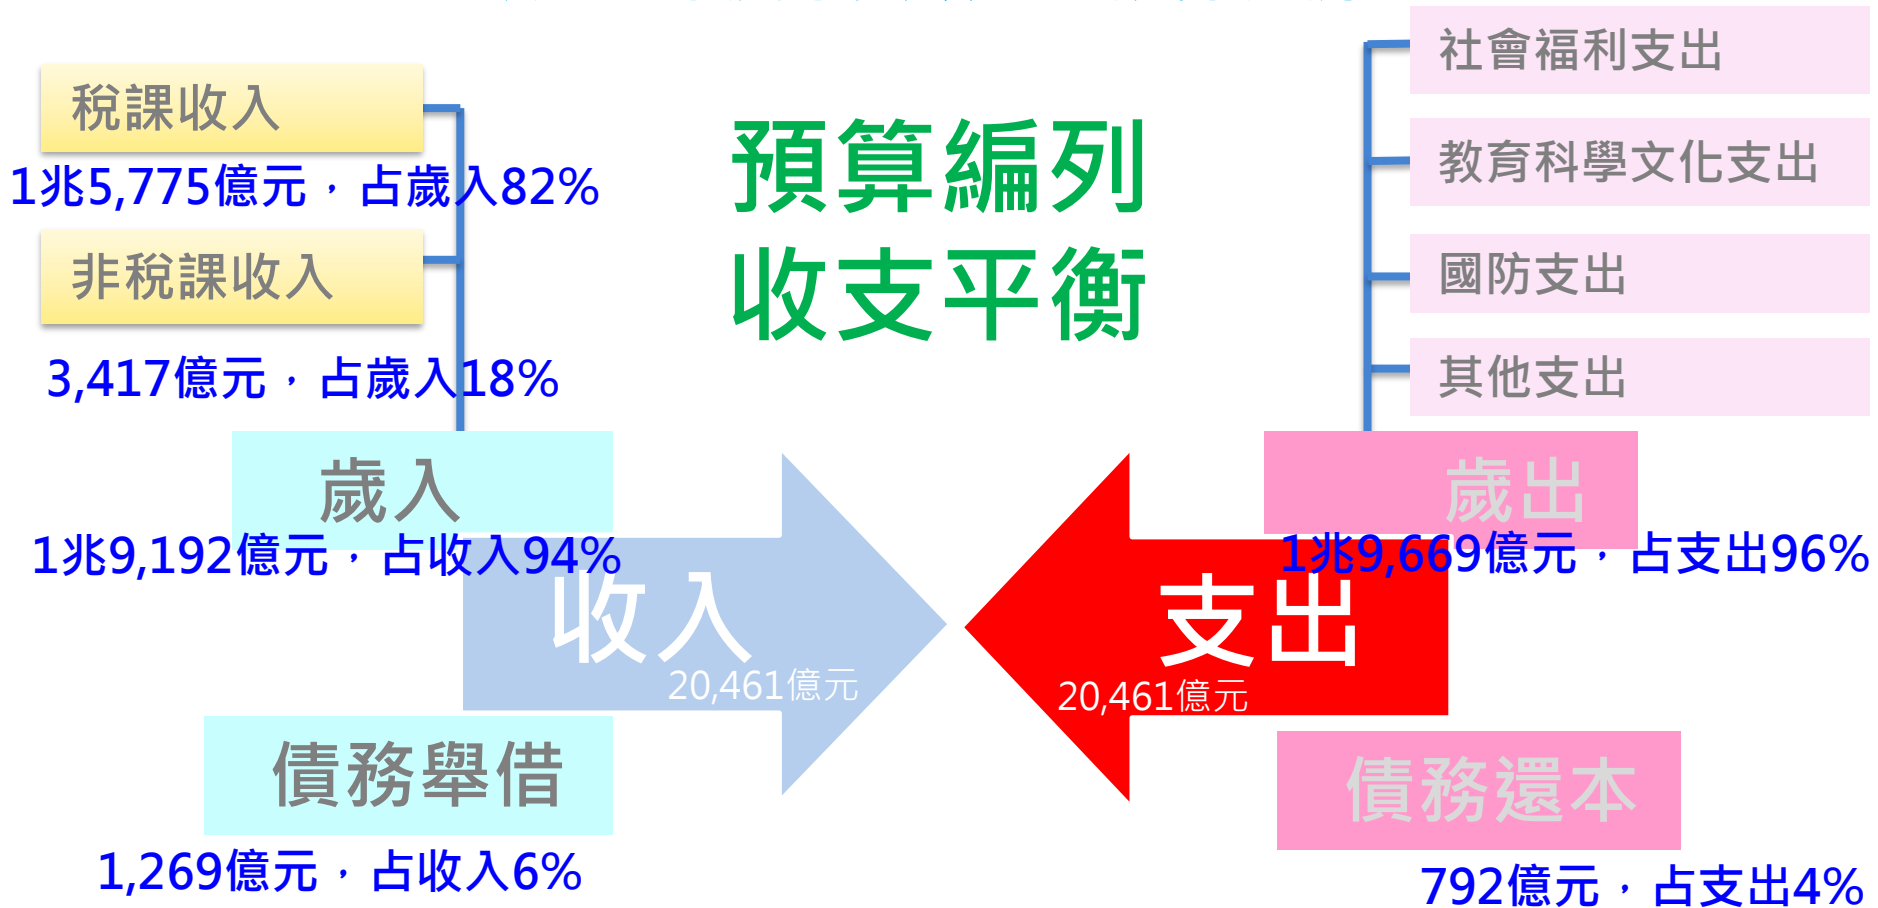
稅課收入

1兆5,775億元，占歲入82%

非稅課收入

3,417億元，占歲入18%

歲入

1兆9,192億元，占收入94%

預算編列
收支平衡

社會福利支出

教育科學文化支出

國防支出

其他支出

歲出

1兆9,669億元，占支出96%

收入
20,461億元

支出
20,461億元

債務舉借

1,269億元，占收入6%

債務還本

792億元，占支出4%